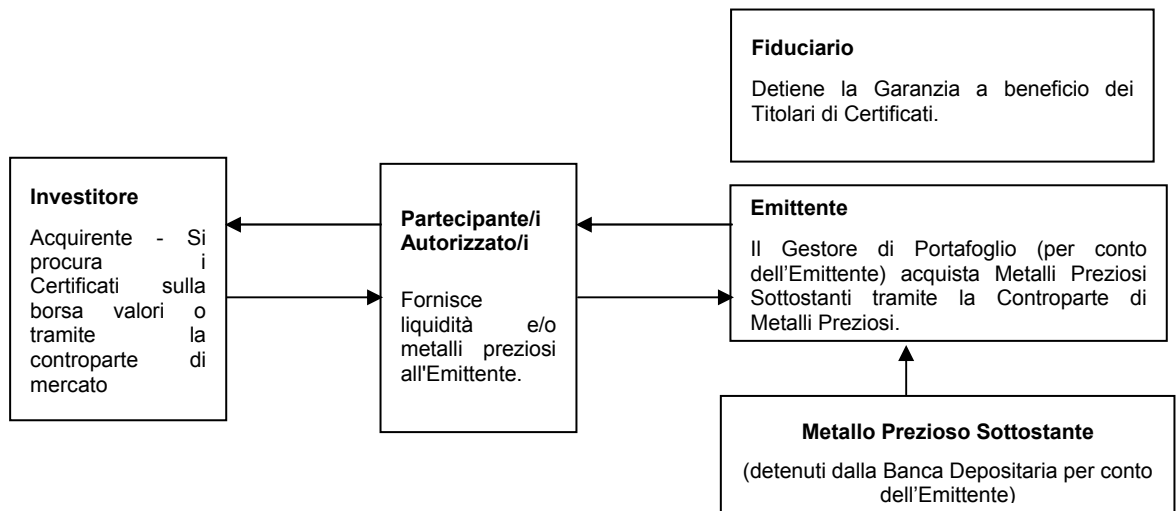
**Fiduciario**

Detiene la Garanzia a beneficio dei Titolari di Certificati.

**Investitore**

Acquirente - Si procura i Certificati sulla borsa valori o tramite la controparte di mercato

**Partecipante/i Autorizzato/i**

Fornisce liquidità e/o metalli preziosi all'Emittente.

**Emittente**

Il Gestore di Portafoglio (per conto dell'Emittente) acquista Metalli Preziosi Sottostanti tramite la Controparte di Metalli Preziosi.

**Metallo Prezioso Sottostante**

(detenuti dalla Banca Depositaria per conto dell'Emittente)